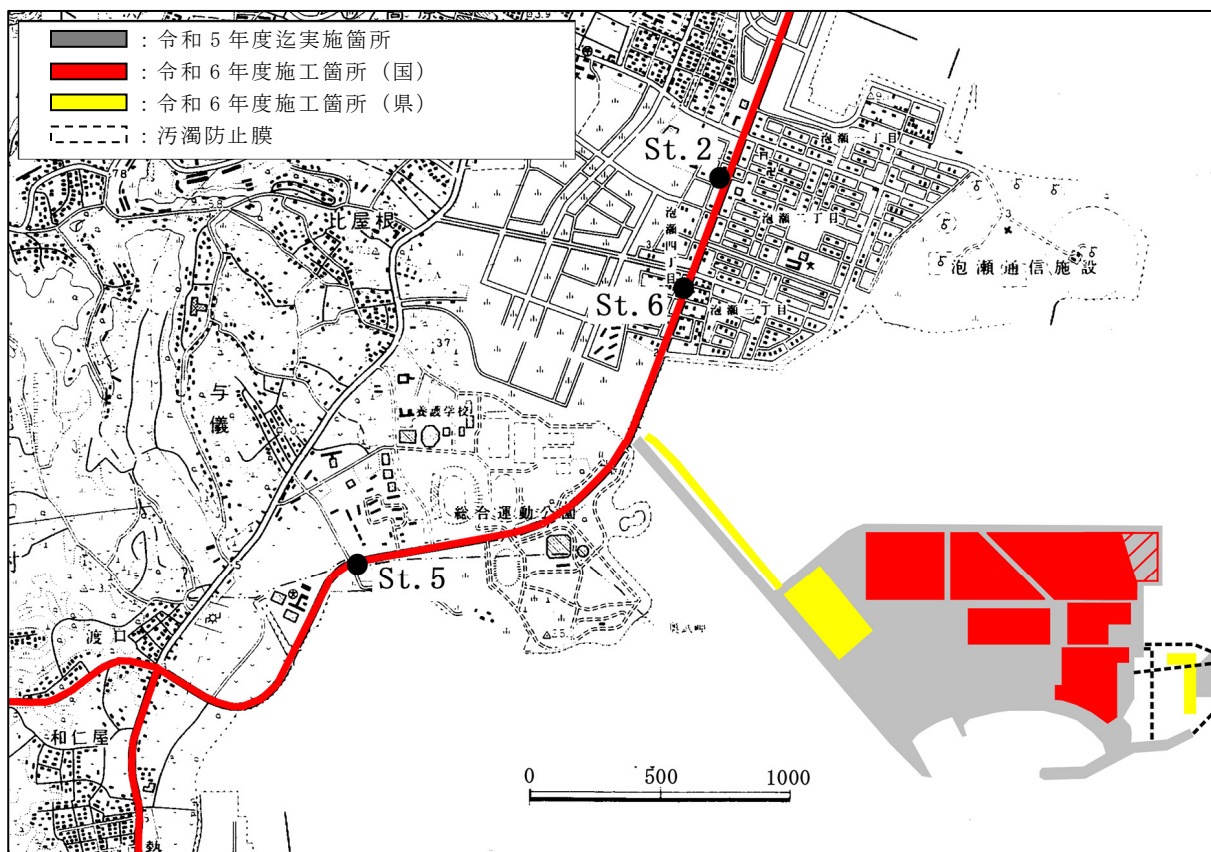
：令和５年度迄実施箇所
：令和６年度施工箇所（国）
：令和６年度施工箇所（県）
：汚濁防止膜

St. 2
泡瀬一丁目
泡瀬二丁目
泡瀬四丁目
泡瀬三丁目
泡瀬通信施設
St. 6
比屋根
37
与儀
養護学校
総合運動公園
St. 5
渡口
和仁屋
0
500
1000